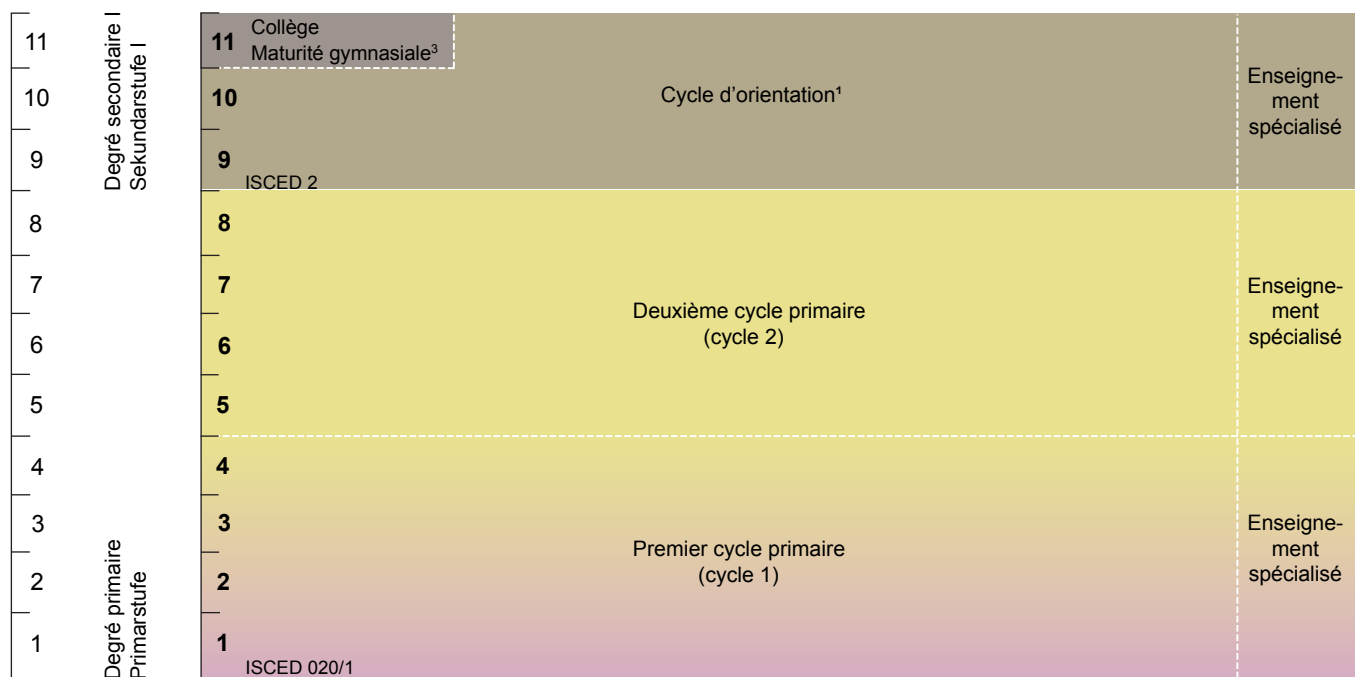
11
10
9
8
7
6
5
4
3
2
1

Degré secondaire I
Sekundarstufe I

Degré primaire
Primarstufe

11 Collège
Maturité gymnasiale³
10
9
ISCED 2

Cycle d'orientation¹

Enseignement spécialisé

8
7
6
5

Deuxième cycle primaire
(cycle 2)

Enseignement spécialisé

4
3
2
1
ISCED 020/1

Premier cycle primaire
(cycle 1)

Enseignement spécialisé